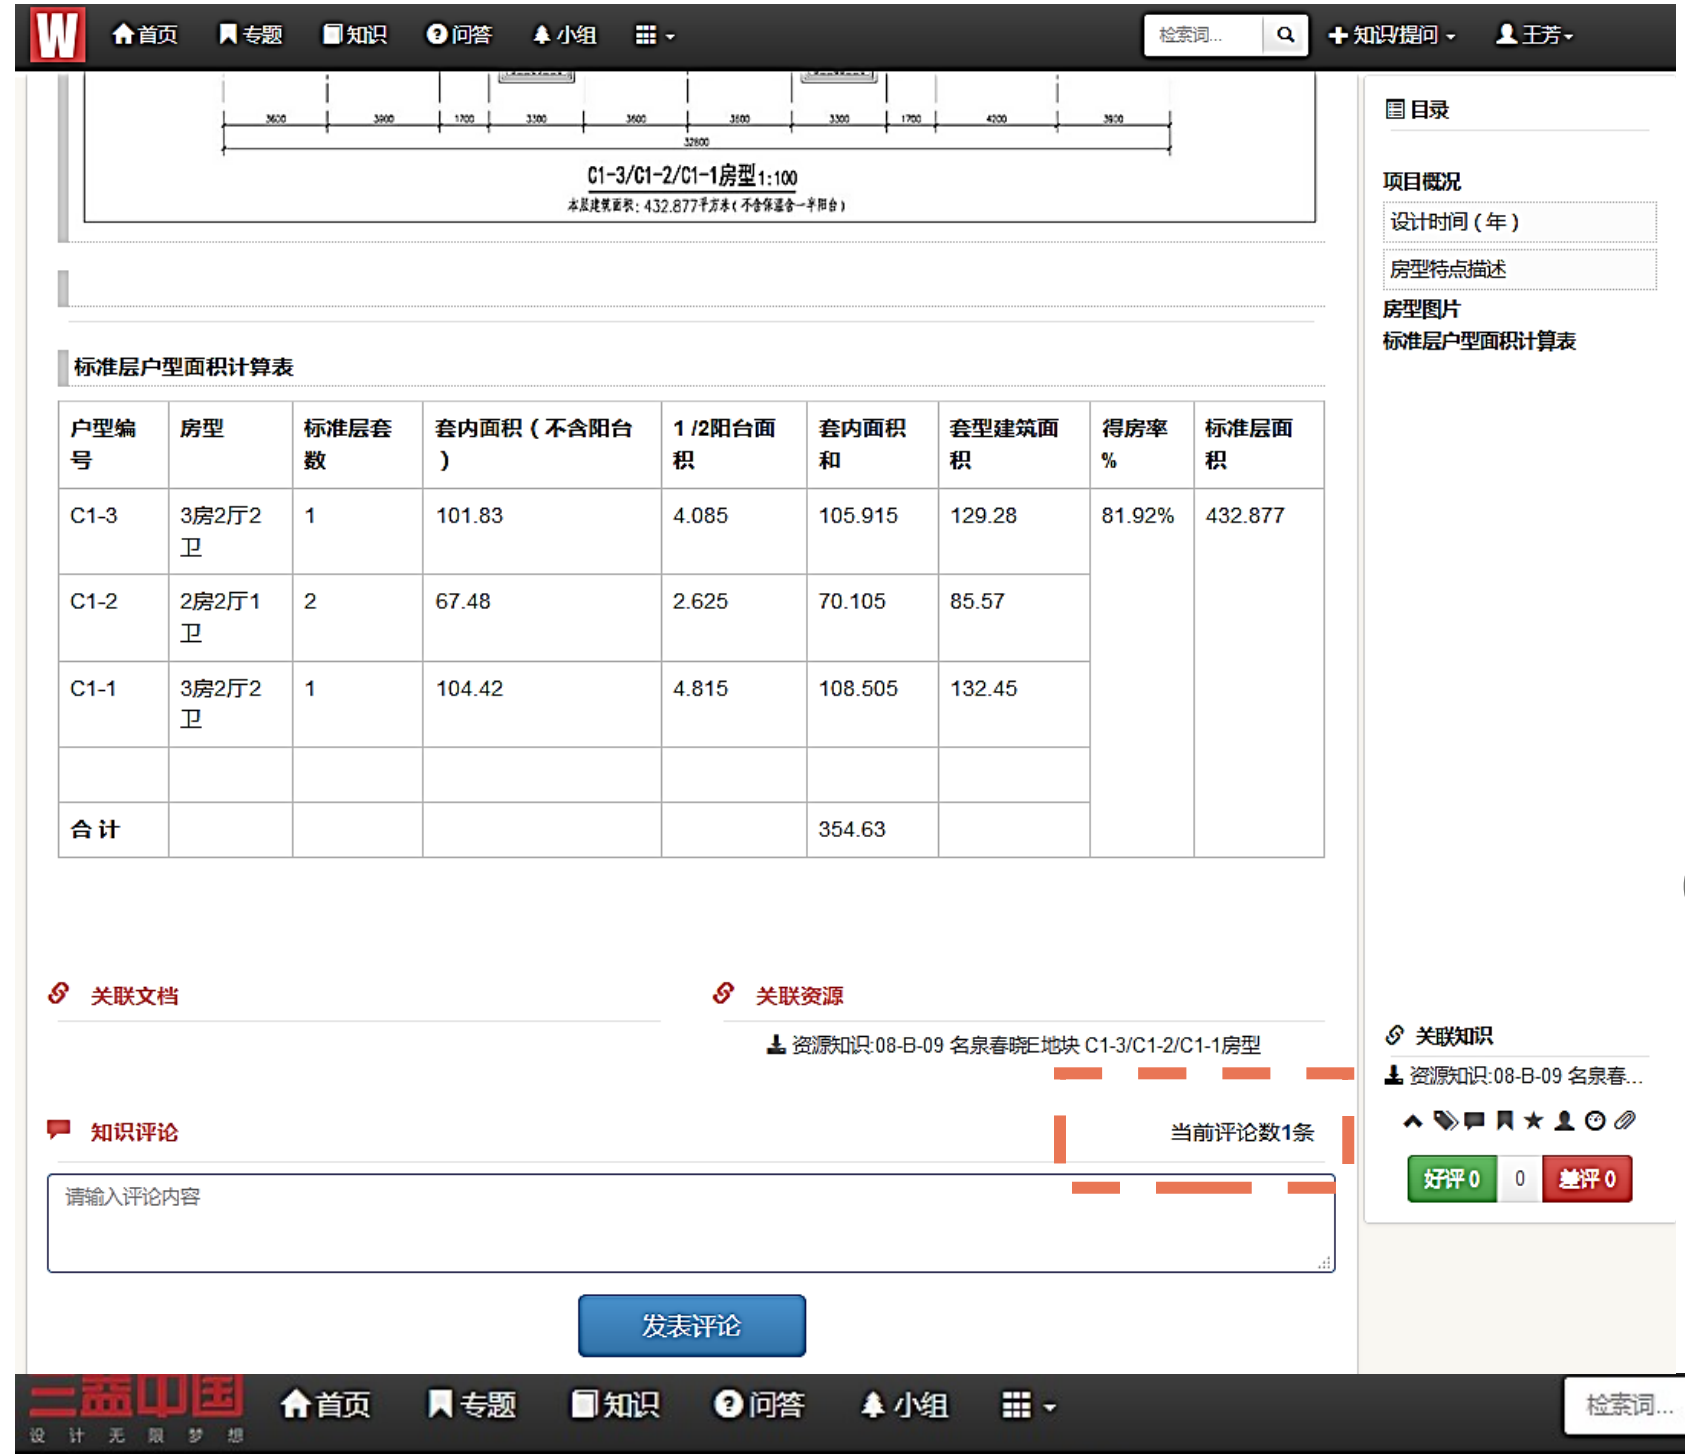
W 首页 专题 知识 问答 小组 检索词... 知识提问 王芳

3600 3900 1700 3300 3600 3600 3300 1700 4200 3900
32800
C1-3/C1-2/C1-1房型1:100
本层建筑面积：432.877平方米（不含保温含一半阳台）

标准层户型面积计算表

| 户型编号 | 房型 | 标准层套数 | 套内面积（不含阳台） | 1/2阳台面积 | 套内面积和 | 套型建筑面积 | 得房率% | 标准层面积 |
|---|---|---|---|---|---|---|---|---|
| C1-3 | 3房2厅2卫 | 1 | 101.83 | 4.085 | 105.915 | 129.28 | 81.92% | 432.877 |
| C1-2 | 2房2厅1卫 | 2 | 67.48 | 2.625 | 70.105 | 85.57 | | |
| C1-1 | 3房2厅2卫 | 1 | 104.42 | 4.815 | 108.505 | 132.45 | | |
| | | | | | | | | |
| 合计 | | | | | 354.63 | | | |

关联文档

关联资源
资源知识:08-B-09 名泉春晓E地块 C1-3/C1-2/C1-1房型

知识评论
当前评论数1条
请输入评论内容
发表评论

目录
项目概况
设计时间（年）
房型特点描述
房型图片
标准层户型面积计算表

关联知识
资源知识:08-B-09 名泉春...
好评 0 0 差评 0

三盏中国 设 计 无 限 梦 想 首页 专题 知识 问答 小组 检索词...